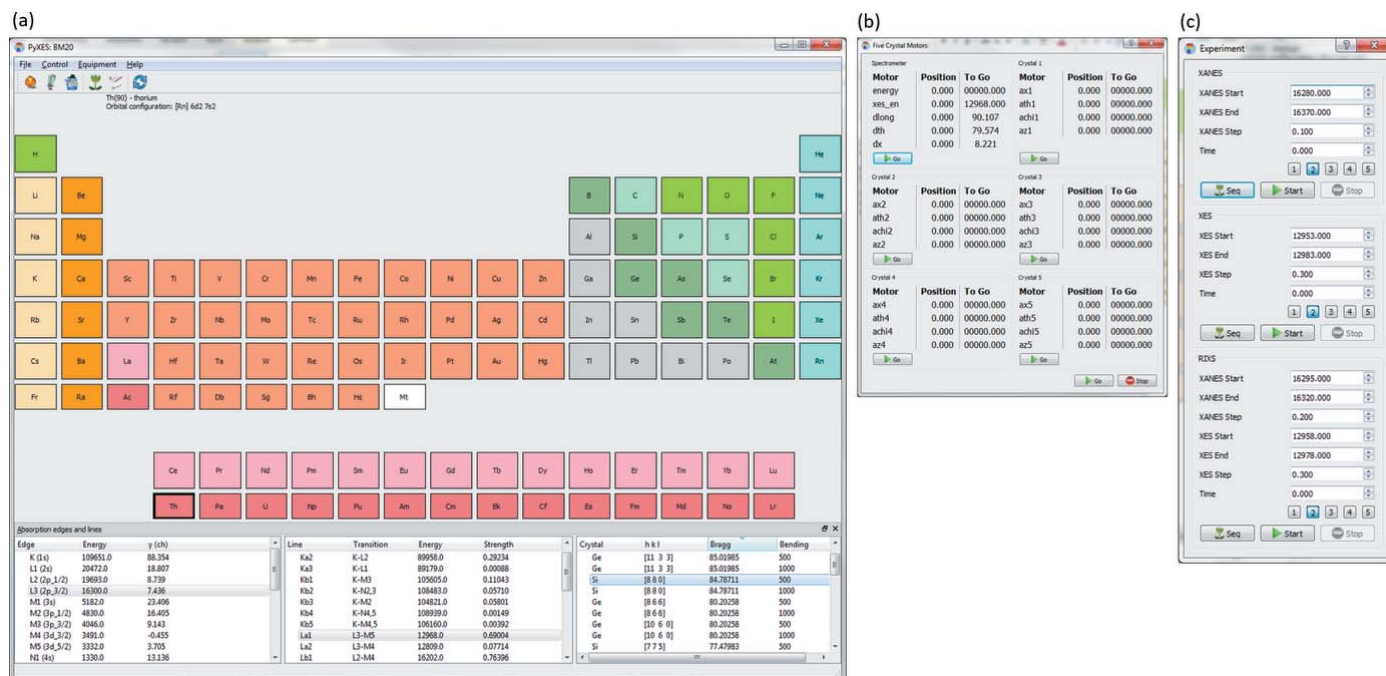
(a)

PyXES: BM20

File Control Equipment Help

Th(90) - thorium
Orbital configuration: [Rn] 6d2 7s2

H He
Li Be B C N O F Ne
Na Mg Al Si P S Cl Ar
K Ca Sc Ti V Cr Mn Fe Co Ni Cu Zn Ga Ge As Se Br Kr
Rb Sr Y Zr Nb Mo Tc Ru Rh Pd Ag Cd In Sn Sb Te I Xe
Cs Ba La Hf Ta W Re Os Ir Pt Au Hg Tl Pb Bi Po At Rn
Fr Ra Ac Rf Db Sg Bh Hs Mt

Ce Pr Nd Pm Sm Eu Gd Tb Dy Ho Er Tm Yb Lu
Th Pa U Np Pu Am Cm Bk Cf Es Fm Md No Lr

Absorption edges and lines

| Edge | Energy | γ (ch) |
|---|---|---|
| K (1s) | 109651.0 | 88.354 |
| L1 (2s) | 20472.0 | 18.807 |
| L2 (2p_1/2) | 19693.0 | 8.739 |
| L3 (2p_3/2) | 16300.0 | 7.436 |
| M1 (3s) | 5182.0 | 23.406 |
| M2 (3p_1/2) | 4830.0 | 16.405 |
| M3 (3p_3/2) | 4046.0 | 9.143 |
| M4 (3d_3/2) | 3491.0 | -0.455 |
| M5 (3d_5/2) | 3332.0 | 3.705 |
| N1 (4s) | 1330.0 | 13.136 |

| Line | Transition | Energy | Strength |
|---|---|---|---|
| Ka2 | K-L2 | 89958.0 | 0.29234 |
| Ka3 | K-L1 | 89179.0 | 0.00088 |
| Kb1 | K-M3 | 105605.0 | 0.11043 |
| Kb2 | K-N2,3 | 108483.0 | 0.05710 |
| Kb3 | K-M2 | 104821.0 | 0.05801 |
| Kb4 | K-N4,5 | 108939.0 | 0.00149 |
| Kb5 | K-M4,5 | 106160.0 | 0.00392 |
| La1 | L3-M5 | 12968.0 | 0.69004 |
| La2 | L3-M4 | 12809.0 | 0.07714 |
| Lb1 | L2-M4 | 16202.0 | 0.76396 |

| Crystal | h k l | Bragg | Bending |
|---|---|---|---|
| Ge | [11 3 3] | 85.01985 | 500 |
| Ge | [11 3 3] | 85.01985 | 1000 |
| Si | [8 8 0] | 84.78711 | 500 |
| Si | [8 8 0] | 84.78711 | 1000 |
| Ge | [8 6 6] | 80.20258 | 500 |
| Ge | [8 6 6] | 80.20258 | 1000 |
| Ge | [10 6 0] | 80.20258 | 500 |
| Ge | [10 6 0] | 80.20258 | 1000 |
| Si | [7 7 5] | 77.47983 | 500 |

(b)

Five Crystal Motors

Spectrometer

| Motor | Position | To Go |
|---|---|---|
| energy | 0.000 | 00000.000 |
| xes_en | 0.000 | 12968.000 |
| dlong | 0.000 | 90.107 |
| dth | 0.000 | 79.574 |
| dx | 0.000 | 8.221 |

Go

Crystal 1

| Motor | Position | To Go |
|---|---|---|
| ax1 | 0.000 | 00000.000 |
| ath1 | 0.000 | 00000.000 |
| achi1 | 0.000 | 00000.000 |
| az1 | 0.000 | 00000.000 |

Go

Crystal 2

| Motor | Position | To Go |
|---|---|---|
| ax2 | 0.000 | 00000.000 |
| ath2 | 0.000 | 00000.000 |
| achi2 | 0.000 | 00000.000 |
| az2 | 0.000 | 00000.000 |

Go

Crystal 3

| Motor | Position | To Go |
|---|---|---|
| ax3 | 0.000 | 00000.000 |
| ath3 | 0.000 | 00000.000 |
| achi3 | 0.000 | 00000.000 |
| az3 | 0.000 | 00000.000 |

Go

Crystal 4

| Motor | Position | To Go |
|---|---|---|
| ax4 | 0.000 | 00000.000 |
| ath4 | 0.000 | 00000.000 |
| achi4 | 0.000 | 00000.000 |
| az4 | 0.000 | 00000.000 |

Go

Crystal 5

| Motor | Position | To Go |
|---|---|---|
| ax5 | 0.000 | 00000.000 |
| ath5 | 0.000 | 00000.000 |
| achi5 | 0.000 | 00000.000 |
| az5 | 0.000 | 00000.000 |

Go

Go Stop

(c)

Experiment

XANES
XANES Start 16280.000
XANES End 16370.000
XANES Step 0.100
Time 0.000
1 2 3 4 5
Seq Start Stop

XES
XES Start 12953.000
XES End 12983.000
XES Step 0.300
Time 0.000
1 2 3 4 5
Seq Start Stop

RIXS
XANES Start 16295.000
XANES End 16320.000
XANES Step 0.200
XES Start 12958.000
XES End 12978.000
XES Step 0.300
Time 0.000
1 2 3 4 5
Seq Start Stop